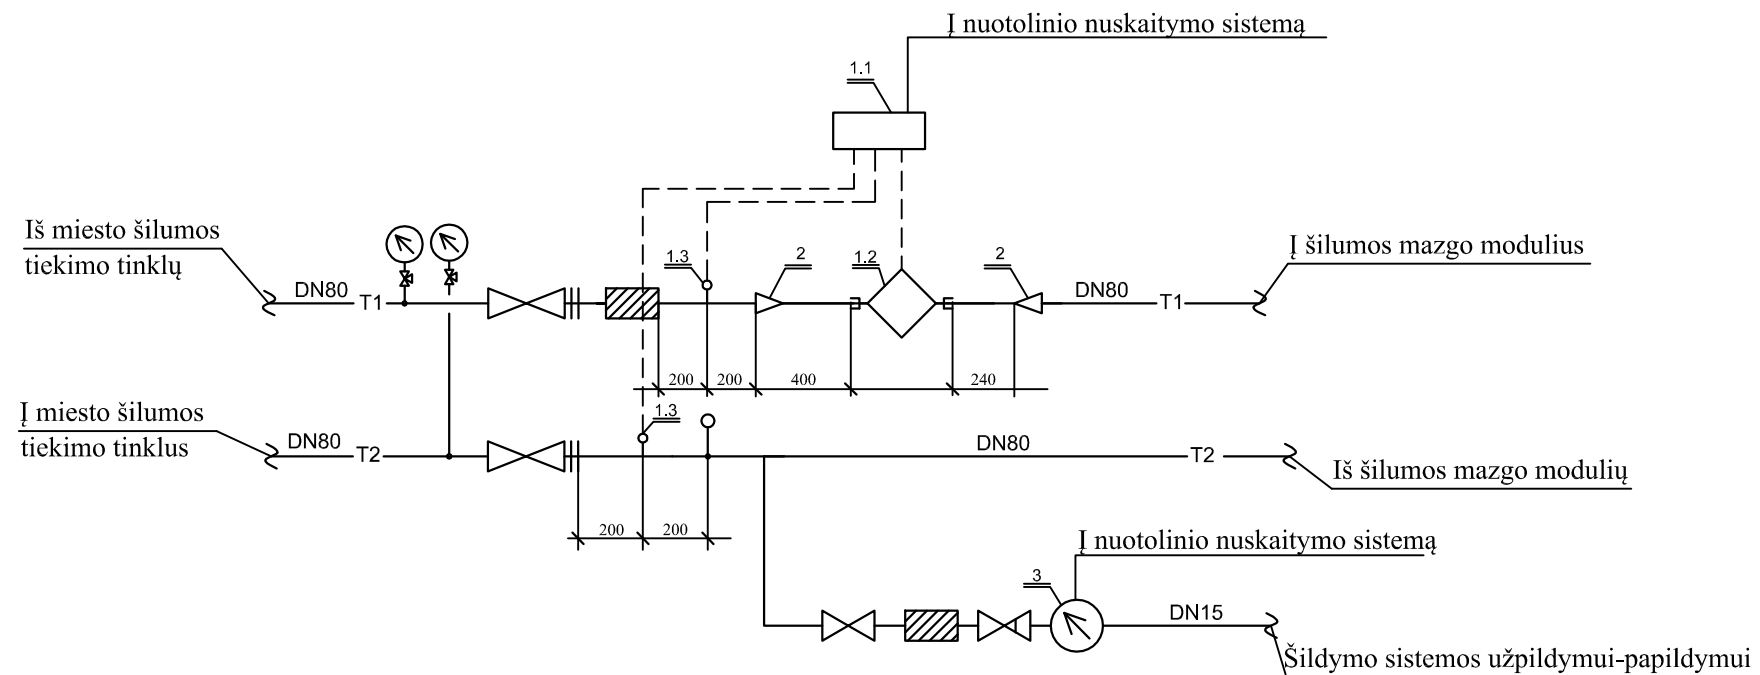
Į nuotolinio nuskaitymo sistemą

1.1

Iš miesto šilumos tiekimo tinklų

DN80

T1

1.3

2

1.2

2

DN80

T1

Į šilumos mazgo modulius

200

200

400

240

Į miesto šilumos tiekimo tinklus

DN80

T2

1.3

DN80

T2

Iš šilumos mazgo modulių

200

200

Į nuotolinio nuskaitymo sistemą

3

DN15

Šildymo sistemos užpildymui-papildymui